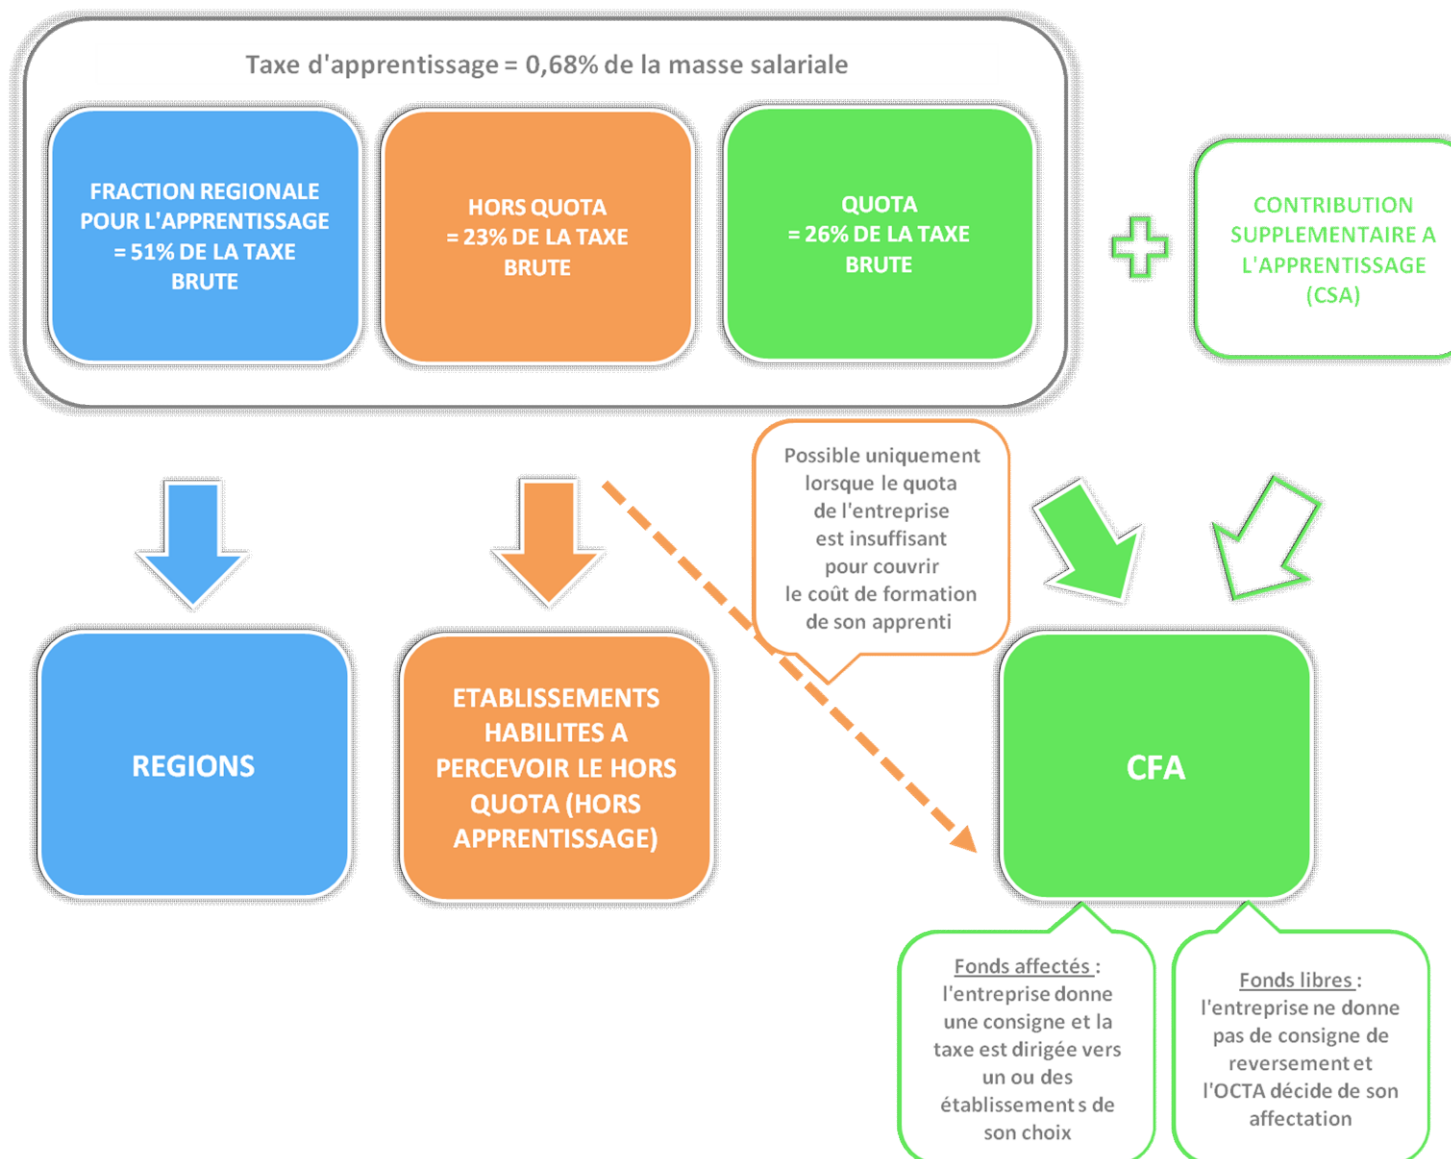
Taxe d'apprentissage = 0,68% de la masse salariale

FRACTION REGIONALE POUR L'APPRENTISSAGE = 51% DE LA TAXE BRUTE

HORS QUOTA = 23% DE LA TAXE BRUTE

QUOTA = 26% DE LA TAXE BRUTE

CONTRIBUTION SUPPLEMENTAIRE A L'APPRENTISSAGE (CSA)

Possible uniquement lorsque le quota de l'entreprise est insuffisant pour couvrir le coût de formation de son apprenti

REGIONS

ETABLISSEMENTS HABILITES A PERCEVOIR LE HORS QUOTA (HORS APPRENTISSAGE)

CFA

Fonds affectés : l'entreprise donne une consigne et la taxe est dirigée vers un ou des établissement s de son choix

Fonds libres : l'entreprise ne donne pas de consigne de reversement et l'OCTA décide de son affectation